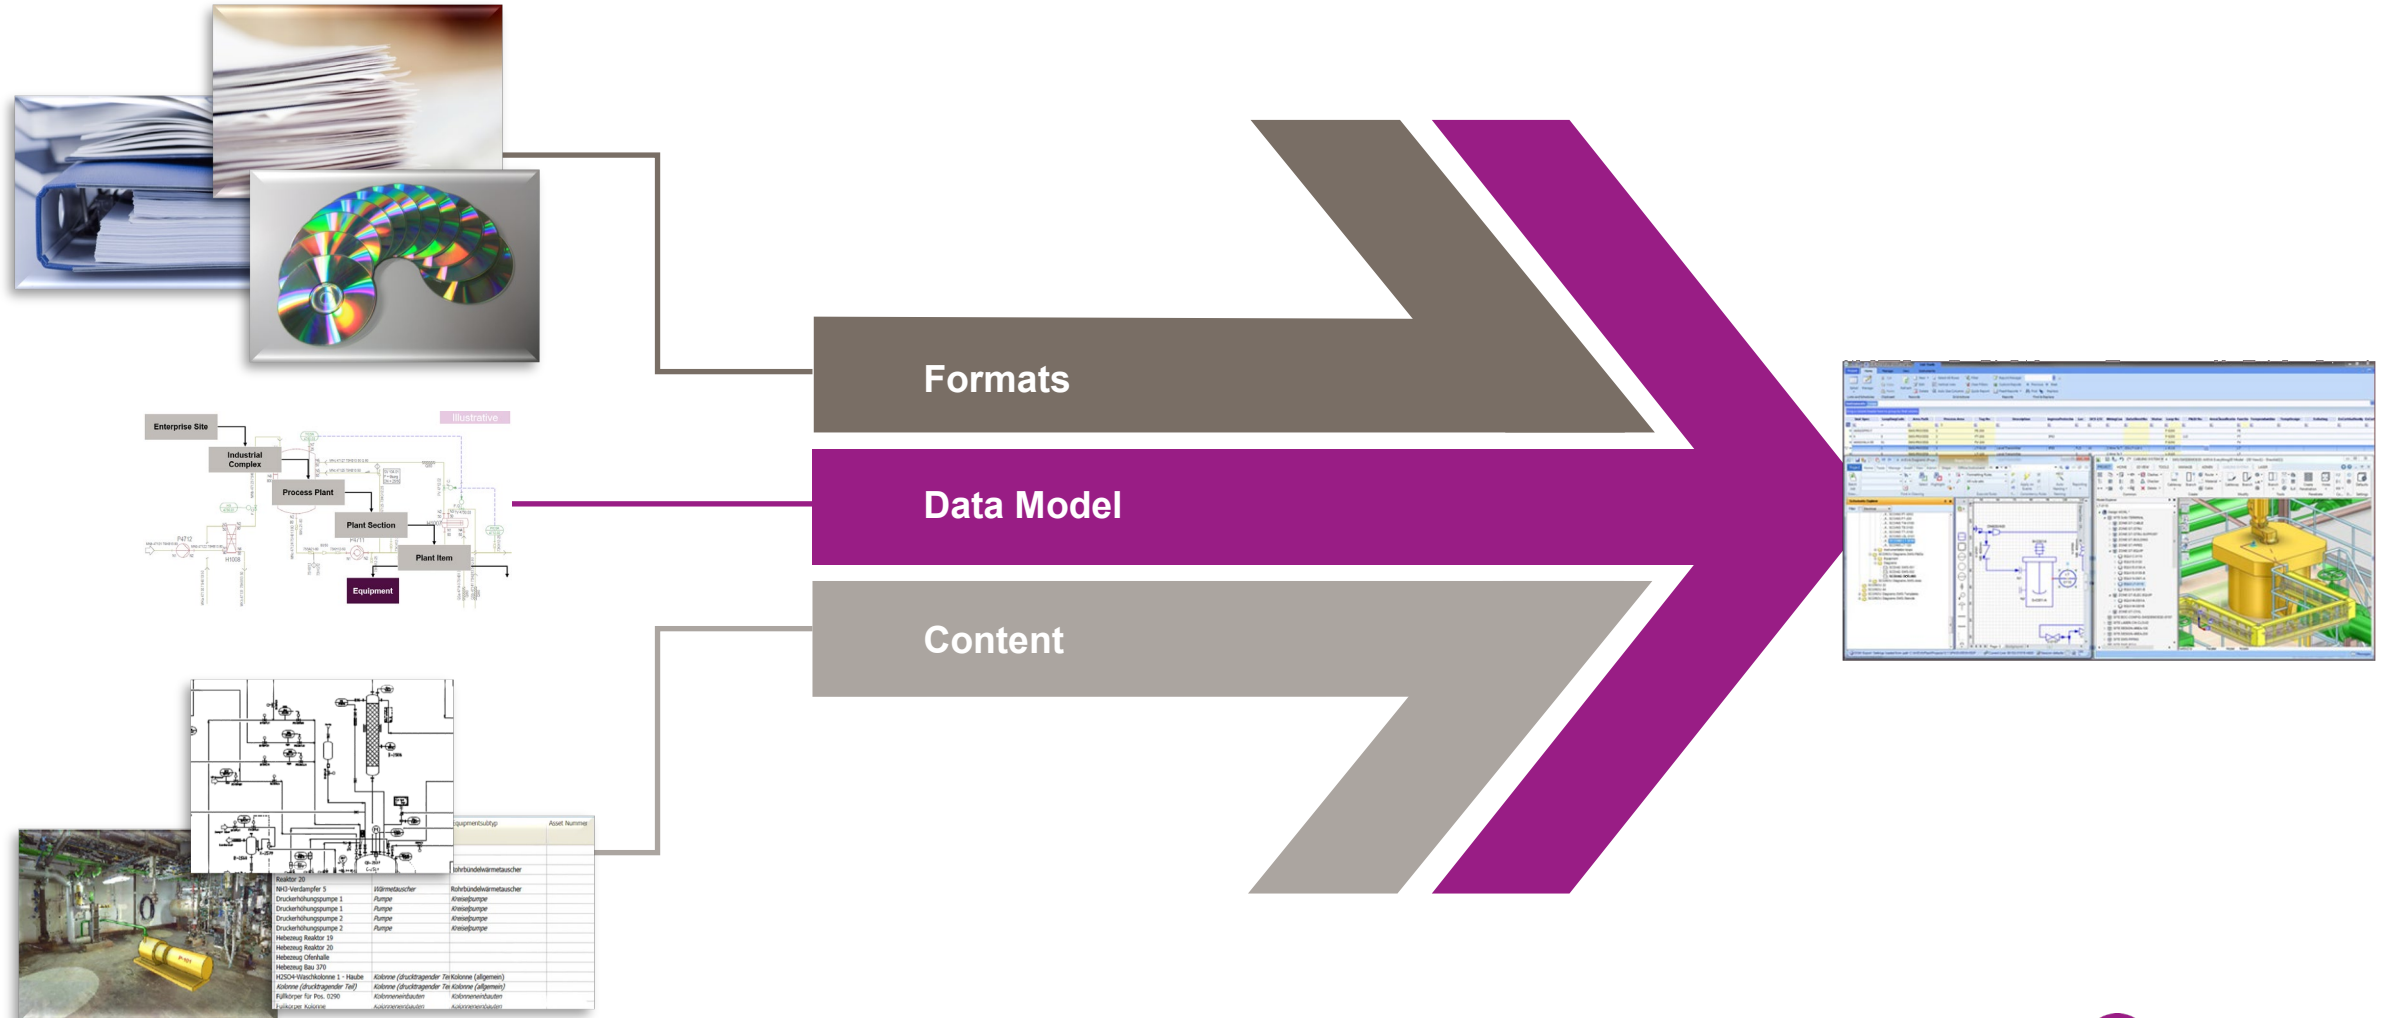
Illustrative

Enterprise Site

Industrial Complex

Process Plant

Plant Section

Plant Item

Equipment

Formats

Data Model

Content

Equipmentsubtyp | Asset Nummer

Rohrbündelwärmetauscher

Reaktor 20
NH3-Verdampfer 5 | Wärmetauscher | Rohrbündelwärmetauscher
Druckerhöhungspumpe 1 | Pumpe | Kreiselpumpe
Druckerhöhungspumpe 1 | Pumpe | Kreiselpumpe
Druckerhöhungspumpe 2 | Pumpe | Kreiselpumpe
Druckerhöhungspumpe 2 | Pumpe | Kreiselpumpe
Hebezeug Reaktor 19
Hebezeug Reaktor 20
Hebezeug Ofenhalle
Hebezeug Bau 370
H2SO4-Waschkolonne 1 - Haube | Kolonne (drucktragender Teil) | Kolonne (allgemein)
Kolonne (drucktragender Teil) | Kolonne (drucktragender Teil) | Kolonne (allgemein)
Füllkörper für Pos. 0290 | Kolonneneinbauten | Kolonneneinbauten